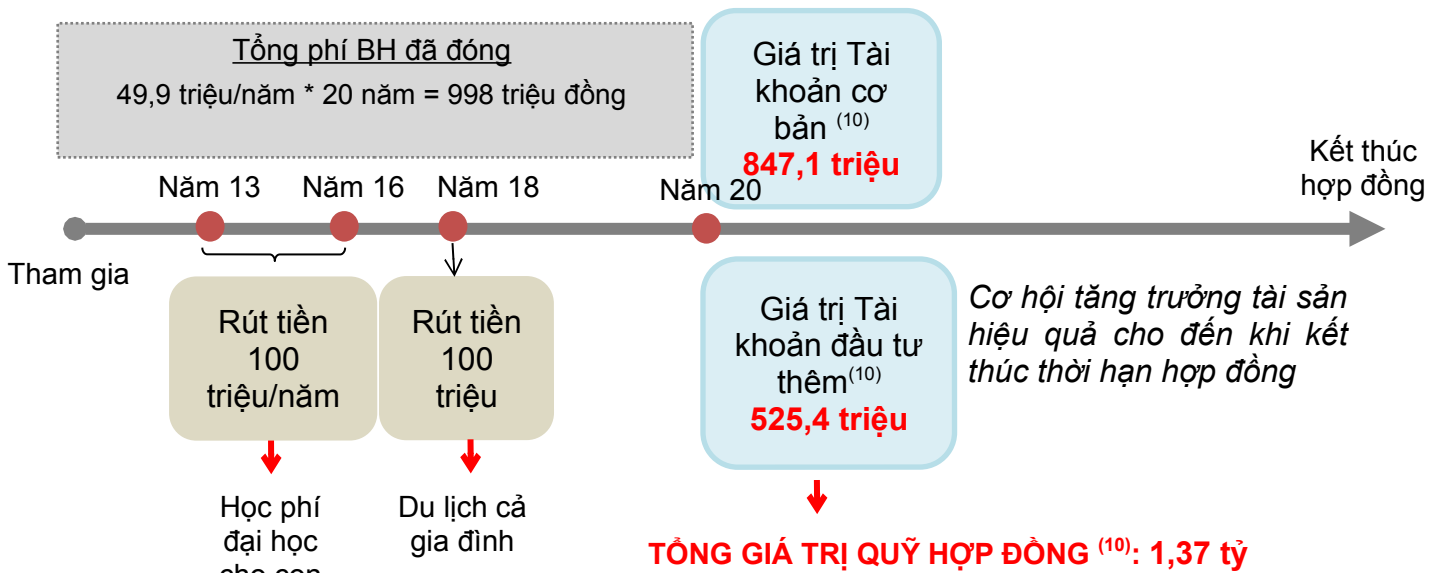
Tổng phí BH đã đóng

49,9 triệu/năm * 20 năm = 998 triệu đồng

Giá trị Tài khoản cơ bản $^{(10)}$
847,1 triệu

Kết thúc hợp đồng

Năm 13
Năm 16
Năm 18
Năm 20

Tham gia

Rút tiền 100 triệu/năm

Rút tiền 100 triệu

Giá trị Tài khoản đầu tư thêm$^{(10)}$
525,4 triệu

Cơ hội tăng trưởng tài sản hiệu quả cho đến khi kết thúc thời hạn hợp đồng

Học phí đại học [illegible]

Du lịch cả gia đình

TỔNG GIÁ TRỊ QUỸ HỢP ĐỒNG $^{(10)}$: 1,37 tỷ